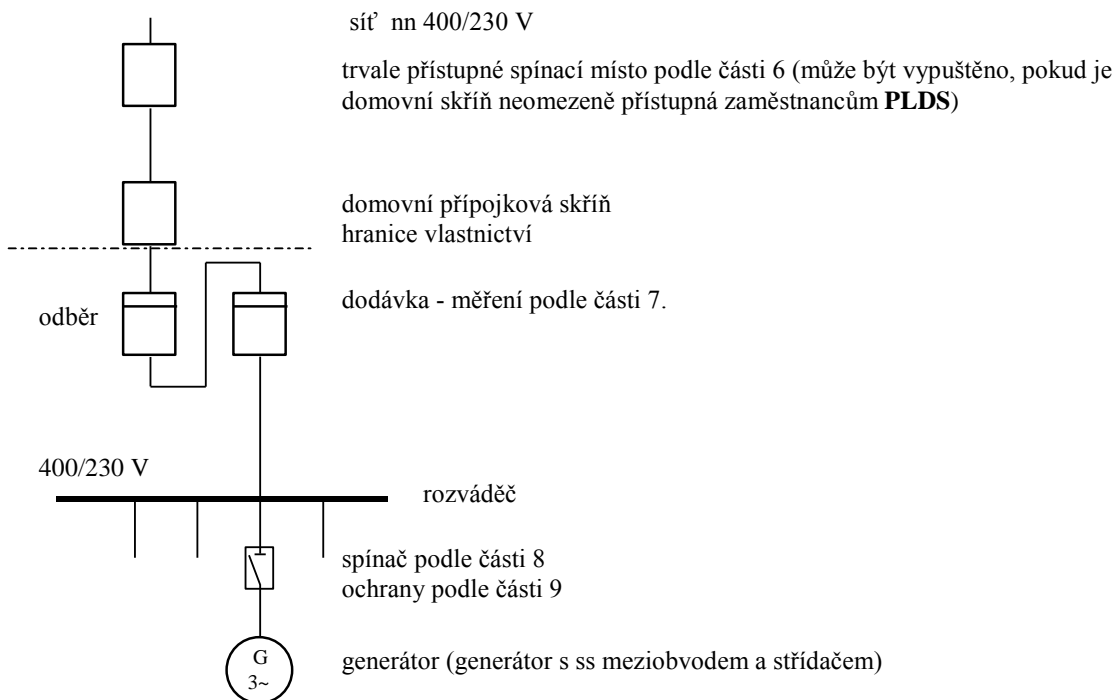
síť nn 400/230 V

trvale přístupné spínací místo podle části 6 (může být vypuštěno, pokud je domovní skříň neomezeně přístupná zaměstnancům **PLDS**)

domovní přípojková skříň
hranice vlastnictví

odběr

dodávka - měření podle části 7.

400/230 V

rozváděč

spínač podle části 8
ochrany podle části 9

G
3~

generátor (generátor s ss meziobvodem a střídačem)